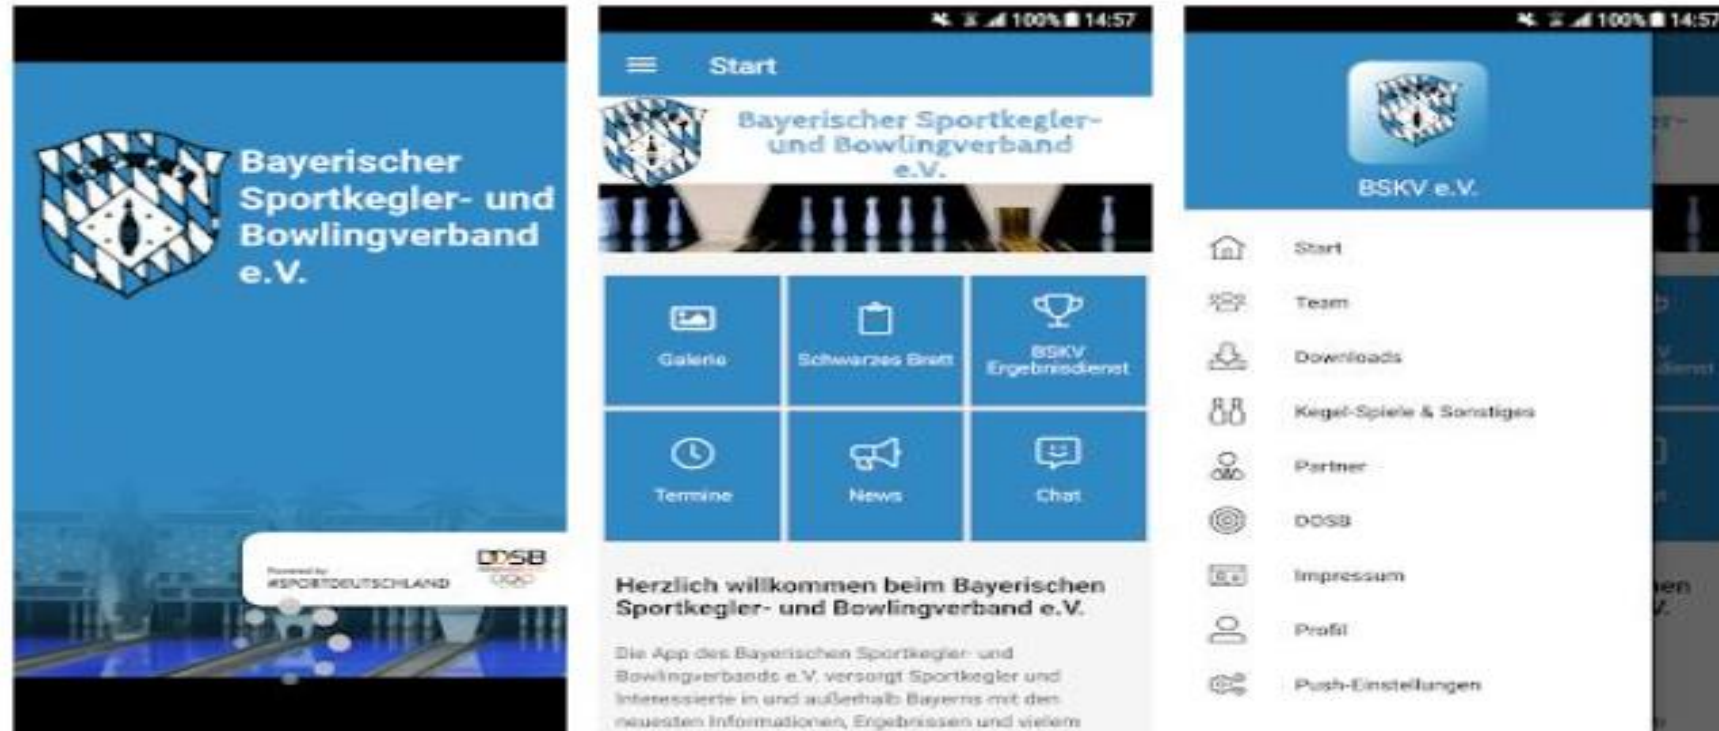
Bayerischer Sportkegler- und Bowlingverband e.V.

Powered by #SPORTDEUTSCHLAND

DOSB

100% 14:57

Start

Bayerischer Sportkegler- und Bowlingverband e.V.

Galerie

Schwarzes Brett

BSKV Ergebnisdienst

Termine

News

Chat

Herzlich willkommen beim Bayerischen Sportkegler- und Bowlingverband e.V.

Die App des Bayerischen Sportkegler- und Bowlingverbands e.V. versorgt Sportkegler und Interessierte in und außerhalb Bayerns mit den neuesten Informationen, Ergebnissen und vielem

100% 14:57

BSKV e.V.

Start

Team

Downloads

Kegel-Spiele & Sonstiges

Partner

DOSB

Impressum

Profil

Push-Einstellungen